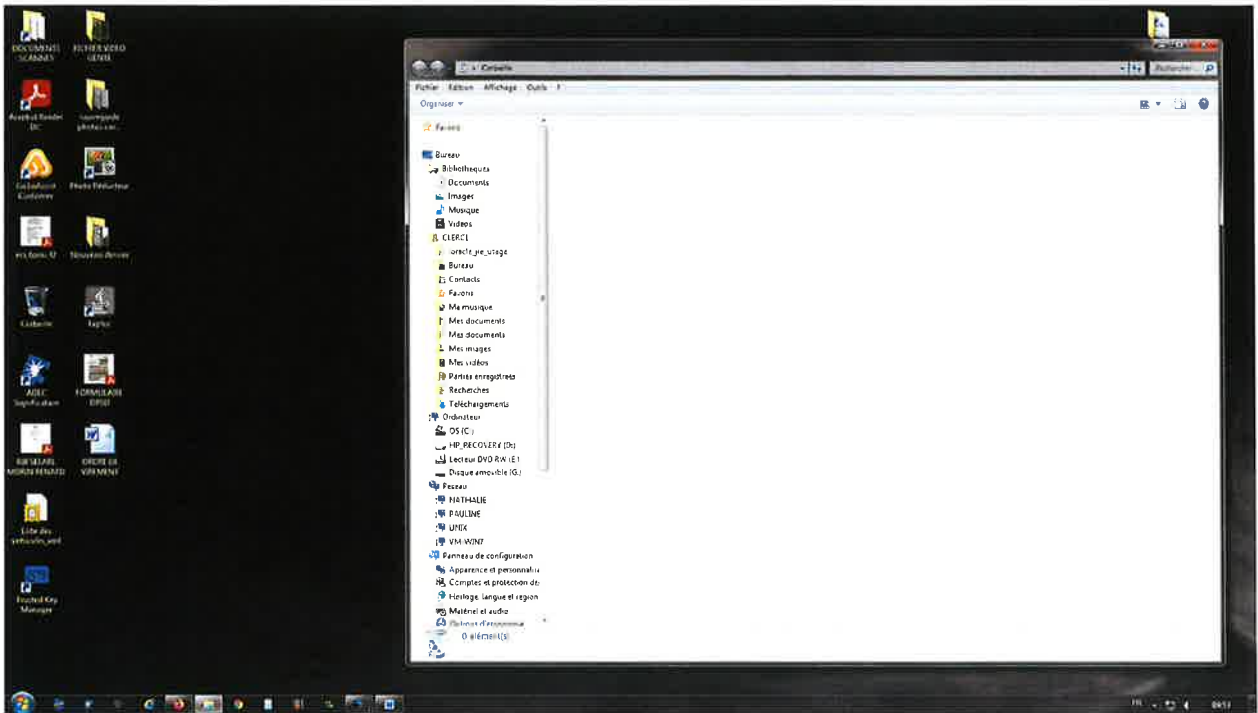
DOCUMENTS SCANNES
FICHIER VIDEO GENRE
Acrobat Reader DC
sauvegarde photos car...
GoSolution Customer
Photo Retoucheur
ecs form. D
Nouveau dossier
Corbeille
Taqtic
ADEC Signification
FORMULAIRE DPSD
BIR SELARL MORIN RENARD
ORDRE DE VIREMENT
Liste des vehicules_vmf
Touched Key Manager

Corbeille
Rechercher
Fichier Edition Affichage Outils ?
Organiser
Favoris
Bureau
Bibliothèques
Documents
Images
Musique
Vidéos
CLERC1
oracle_jre_usage
Bureau
Contacts
Favoris
Ma musique
Mes documents
Mes documents
Mes images
Mes vidéos
Parties enregistrées
Recherches
Téléchargements
Ordinateur
OS (C:)
HP_RECOVERY (D:)
Lecteur DVD RW (E:)
Disque amovible (G:)
Réseau
NATHALIE
PAULINE
UNIX
VM-WIN7
Panneau de configuration
Apparence et personnalis
Comptes et protection de
Horloge, langue et région
Matériel et audio
Options d'ergonomie
0 élément(s)
FR